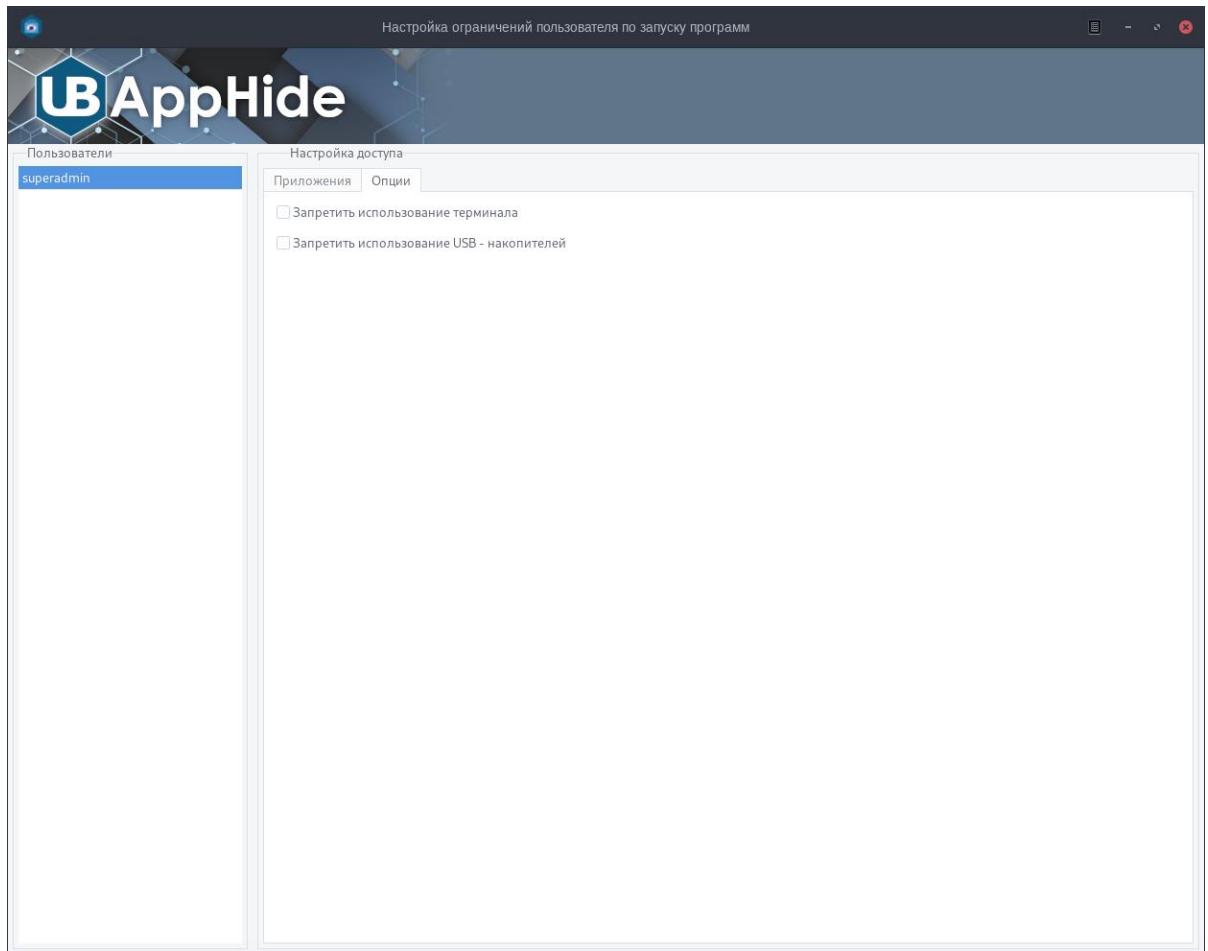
Настройка ограничений пользователя по запуску программ

UB AppHide

Пользователи

superadmin

Настройка доступа

Приложения

Опции

Запретить использование терминала

Запретить использование USB - накопителей